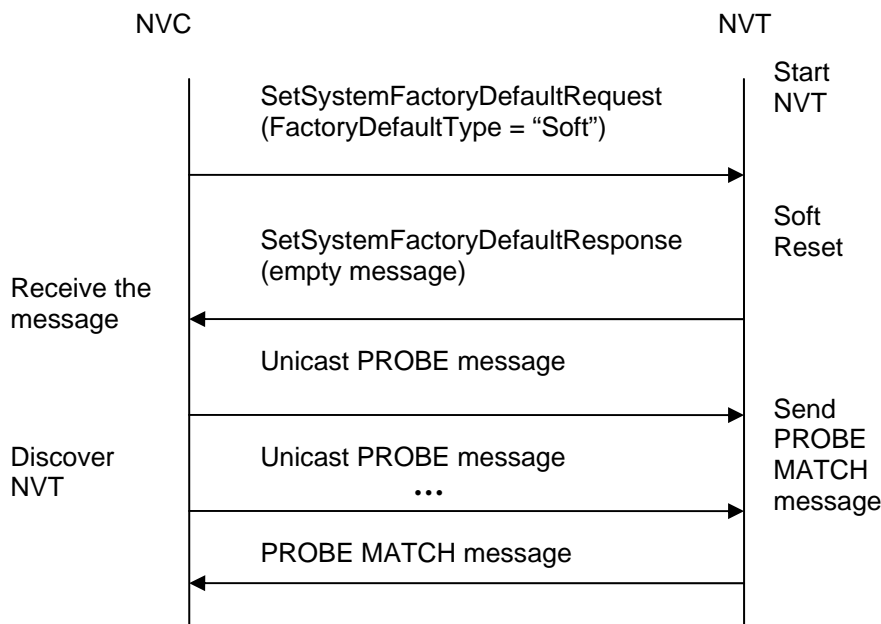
NVC

NVT

Start NVT

SetSystemFactoryDefaultRequest (FactoryDefaultType = “Soft”)

Soft Reset

SetSystemFactoryDefaultResponse (empty message)

Receive the message

Unicast PROBE message

Send PROBE MATCH message

Discover NVT

Unicast PROBE message

…

PROBE MATCH message